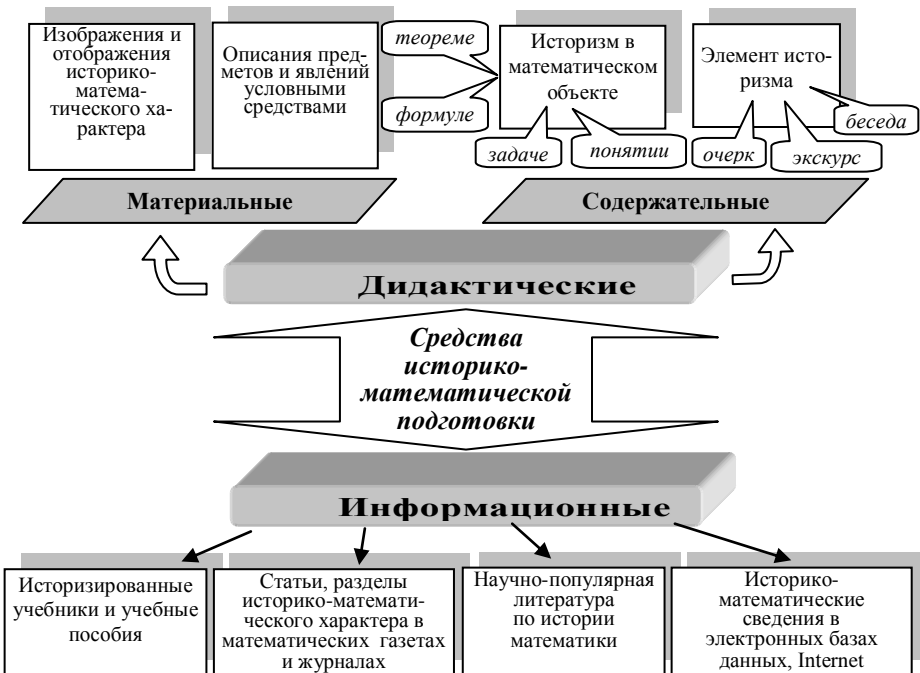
Изображения и отображения историко-математического характера

Описания предметов и явлений условными средствами

теореме

формуле

Историзм в математическом объекте

задаче

понятии

Элемент историзма

беседа

очерк

экскурс

Материальные

Содержательные

Дидактические

Средства историко-математической подготовки

Информационные

Историзированные учебники и учебные пособия

Статьи, разделы историко-математического характера в математических газетах и журналах

Научно-популярная литература по истории математики

Историко-математические сведения в электронных базах данных, Internet